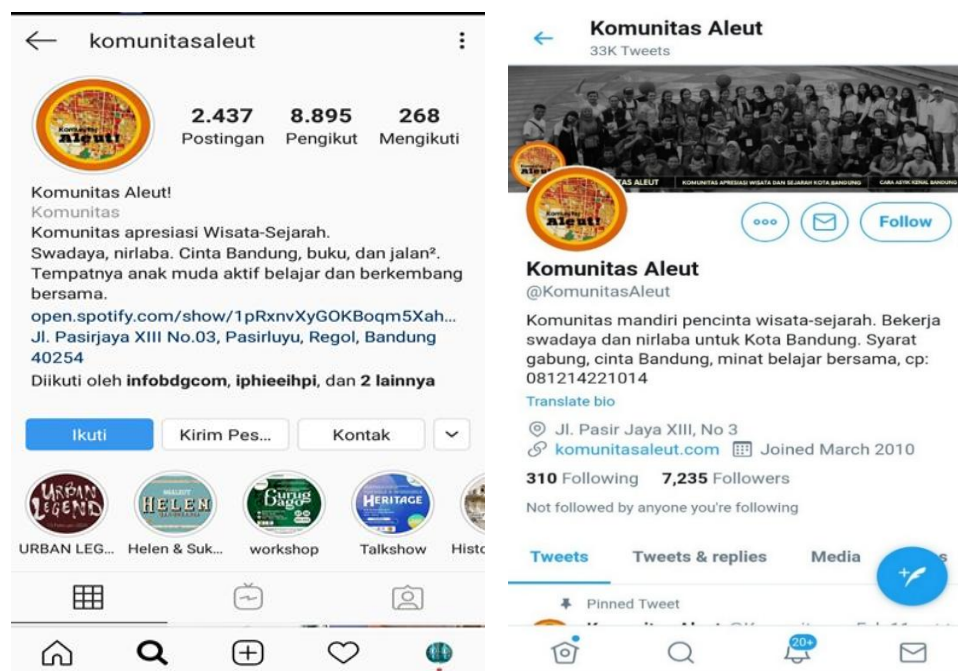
komunitasaleut

2.437 Postingan
8.895 Pengikut
268 Mengikuti

Komunitas Aleut!
Komunitas
Komunitas apresiasi Wisata-Sejarah.
Swadaya, nirlaba. Cinta Bandung, buku, dan jalan².
Tempatnya anak muda aktif belajar dan berkembang bersama.
open.spotify.com/show/1pRxnvXyGOKBoqm5Xah...
Jl. Pasirjaya XIII No.03, Pasirluyu, Regol, Bandung 40254
Diikuti oleh infobdgcom, iphieeihpi, dan 2 lainnya

Ikuti
Kirim Pes...
Kontak

URBAN LEGEND
HELEN
Gunig Dago
HERITAGE

URBAN LEG...
Helen & Suk...
workshop
Talkshow
Histo

Komunitas Aleut
33K Tweets

KOMUNITAS ALEUT
KOMUNITAS APRESIASI WISATA DAN SEJARAH KOTA BANDUNG

Follow

Komunitas Aleut
@KomunitasAleut
Komunitas mandiri pencinta wisata-sejarah. Bekerja swadaya dan nirlaba untuk Kota Bandung. Syarat gabung, cinta Bandung, minat belajar bersama, cp: 081214221014
Translate bio
Jl. Pasir Jaya XIII, No 3
komunitasaleut.com Joined March 2010
310 Following 7,235 Followers
Not followed by anyone you're following

Tweets
Tweets & replies
Media

Pinned Tweet

20+